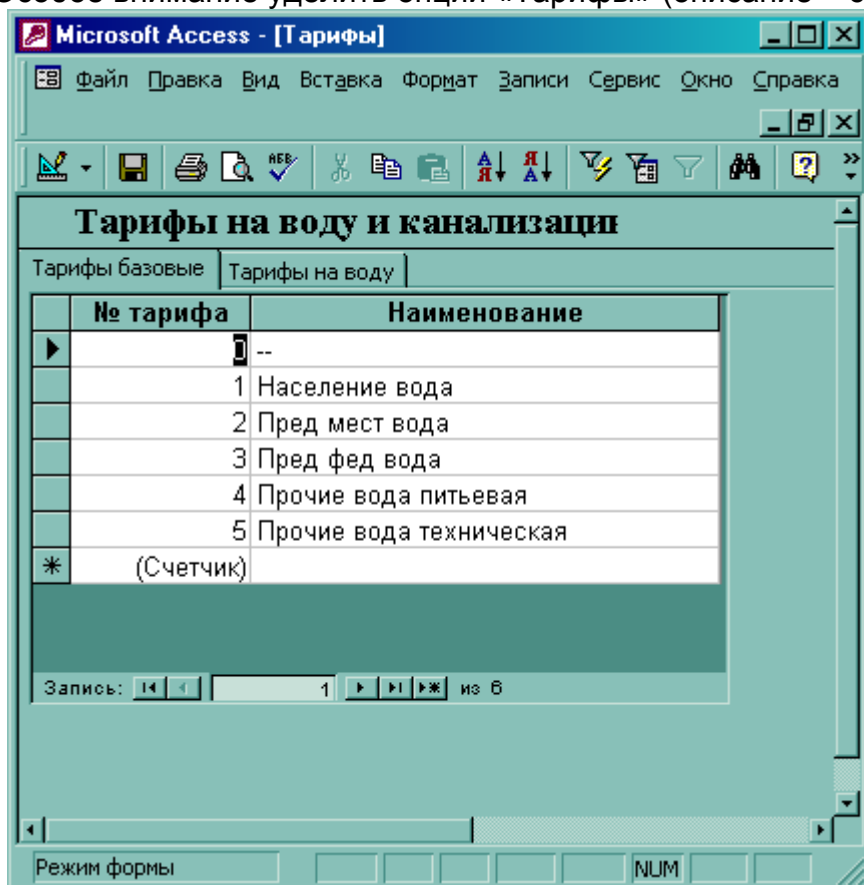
Microsoft Access - [Тарифы]

Файл Правка Вид Вставка Формат Записи Сервис Окно Справка

Тарифы на воду и канализаци

Тарифы базовые | Тарифы на воду

| № тарифа | Наименование |
|---|---|
| 0 | -- |
| 1 | Население вода |
| 2 | Пред мест вода |
| 3 | Пред фед вода |
| 4 | Прочие вода питьевая |
| 5 | Прочие вода техническая |
| (Счетчик) | |

Запись: 1 из 6

Режим формы NUM